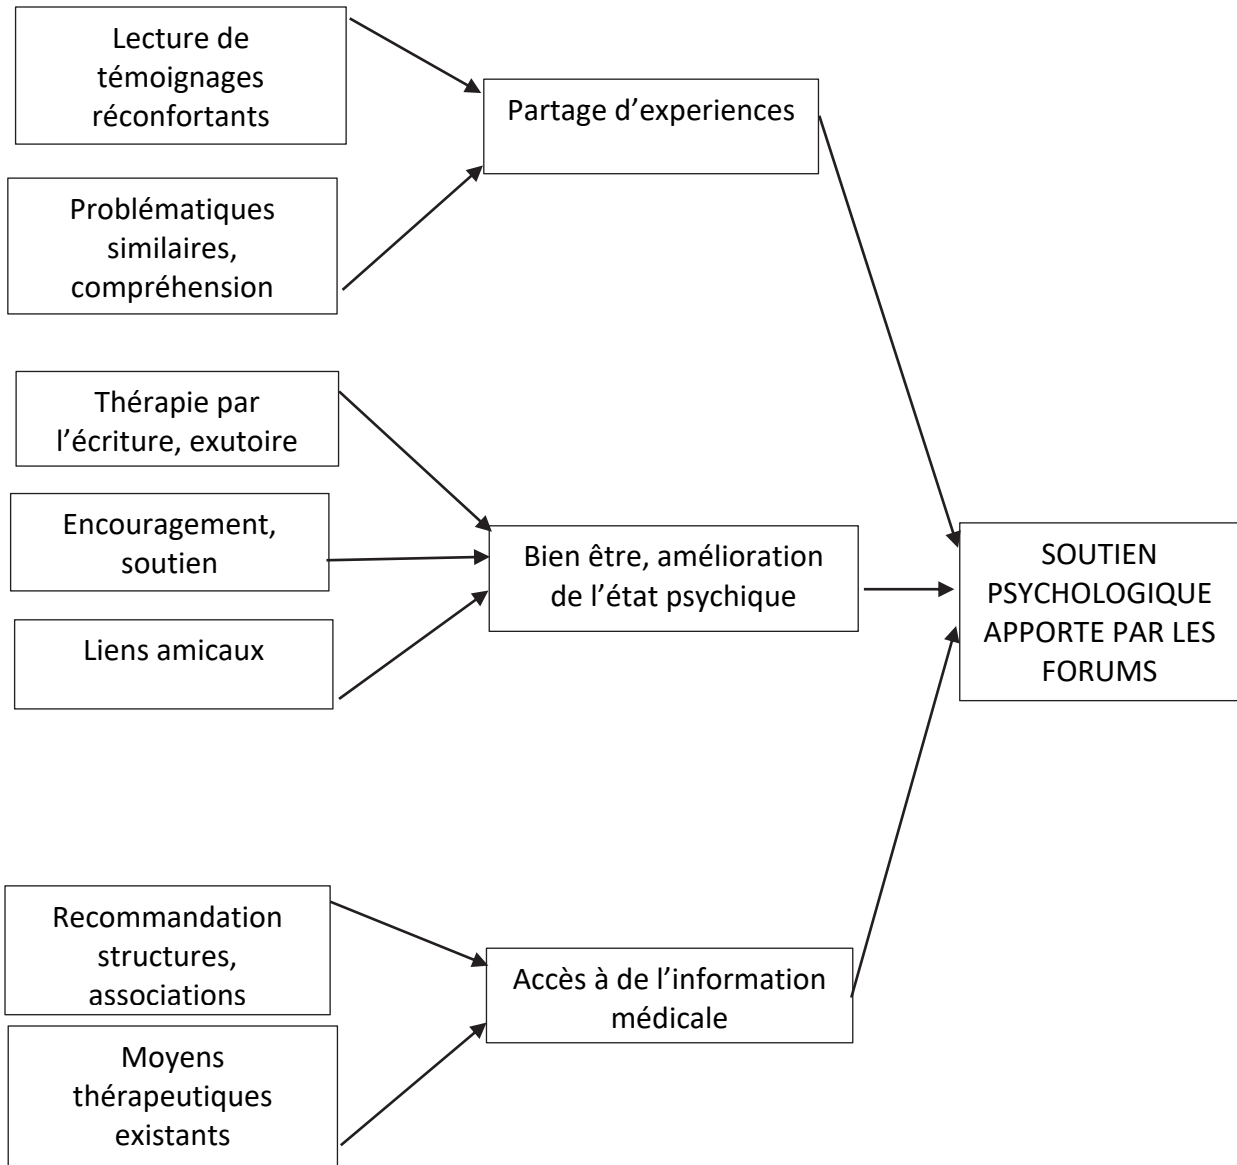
Lecture de témoignages réconfortants

Problématiques similaires, compréhension

Partage d'experiences

Thérapie par l'écriture, exutoire

Encouragement, soutien

Liens amicaux

Bien être, amélioration de l'état psychique

SOUTIEN PSYCHOLOGIQUE APPORTE PAR LES FORUMS

Recommandation structures, associations

Moyens thérapeutiques existants

Accès à de l'information médicale